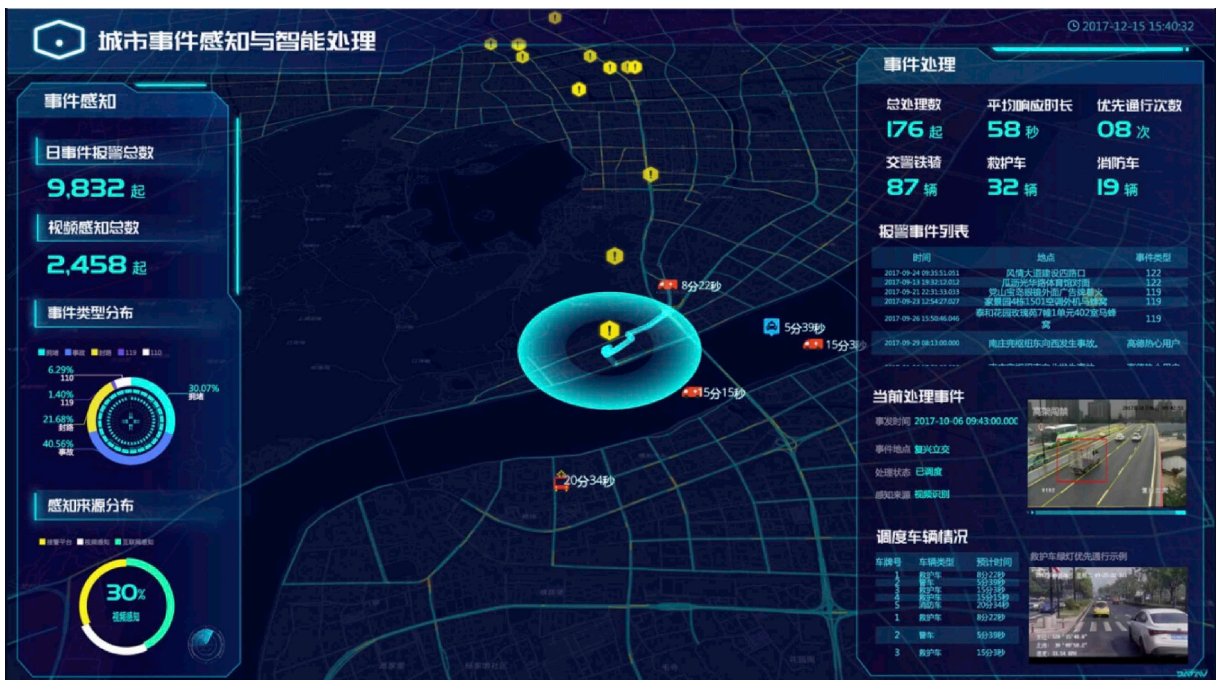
城市事件感知与智能处理

2017-12-15 15:40:32

事件感知

日事件报警总数
9,832 起

视频感知总数
2,458 起

事件类型分布

拥堵 事故 封路 119 110

6.29% 110
1.40% 119
21.68% 封路
40.56% 事故
30.07% 拥堵

感知来源分布

报警平台 视频感知 互联网感知

30%
视频感知

8分22秒
5分39秒
15分39秒
5分15秒
20分34秒

事件处理

总处理数
176 起

平均响应时长
58 秒

优先通行次数
08 次

交警铁骑
87 辆

救护车
32 辆

消防车
19 辆

报警事件列表

| 时间 | 地点 | 事件类型 |
|---|---|---|
| 2017-09-24 09:35:51.051 | 凤情大道建设四路口 | 122 |
| 2017-09-13 19:32:12.012 | 风景光华路体育馆对面 | 122 |
| 2017-09-21 22:31:33.033 | 营山宝岛眼镜外面广告牌着火 | 119 |
| 2017-09-23 12:54:27.027 | 家景园4栋1501空调外机马蜂窝 | 119 |
| 2017-09-26 15:50:46.046 | 泰和花园玫瑰苑7幢1单元402室马蜂窝 | 119 |
| 2017-09-29 08:13:00.000 | 南庄亮城组东向西发生事故。 | 高德热心用户 |

当前处理事件

事发时间 2017-10-06 09:43:00.000
事件地点 复兴立交
处理状态 已调度
感知来源 视频识别

调度车辆情况

| 车牌号 | 车辆类型 | 预计时间 |
|---|---|---|
| 1 | 救护车 | 8分22秒 |
| 2 | 警车 | 5分39秒 |
| 3 | 救护车 | 15分3秒 |
| 4 | 救护车 | 15分15秒 |
| 5 | 消防车 | 20分34秒 |
| 1 | 救护车 | 8分22秒 |
| 2 | 警车 | 5分39秒 |
| 3 | 救护车 | 15分3秒 |

救护车绿灯优先通行示例